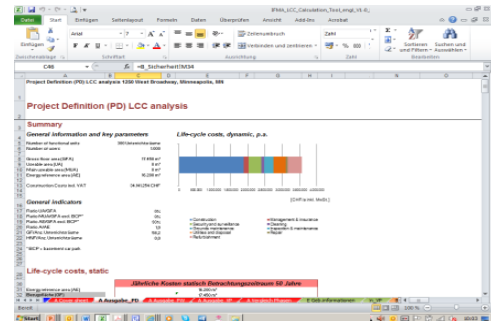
IFMA_LCC_Calculation_Tool_engl_V8.xls

Datei Start Einfügen Seitenlayout Formeln Daten Überprüfen Ansicht Add-Ins Acrobat

Einfügen Arial 7 Zeilenumbruch Verbinden und zentrieren Zahl Sortieren und Filtern Suchen und Auswählen

Zwischenablage Schriftart Ausrichtung Zahl Bearbeiten

C46 =B_Sicherheit!M34

Project Definition (PD) LCC analysis 1250 West Broadway, Minneapolis, MN

Project Definition (PD) LCC analysis

Summary

General information and key parameters

Life-cycle costs, dynamic, p.a.

Number of functional units 380 Universitätsräume
Number of users 1,000

Gross floor area (GFA) 17 658 m²
Useable area (UA) 8 m²
Main useable area (MUA) 0 m²
Energyreference area (AE) 16 206 m²

Construction Costs incl. VAT 34 661 254 CHF

[CHF/a inkl. MwSt]

General indicators

Ratio UA/GFA 0%
Ratio HNAMUF/A excl. BCP* 0%
Ratio AE/GFA excl. BCP* 92%
Ratio AV/AE 1.0
GFA/no. Universitätsräume 46.5
HNF/no. Universitätsräume 0.0

*BCP = basement car park

Construction
Security and surveillance
Grounds maintenance
Utilities and disposal
Refurbishment
Management & insurance
Cleaning
Inspection & maintenance
Repair

Life-cycle costs, static

Jährliche Kosten statisch Betrachtungszeitraum 50 Jahre

Energy reference area (AE) 16 206 m²
Useable area (UA) 17 458 m²

A Ausgabe_PD